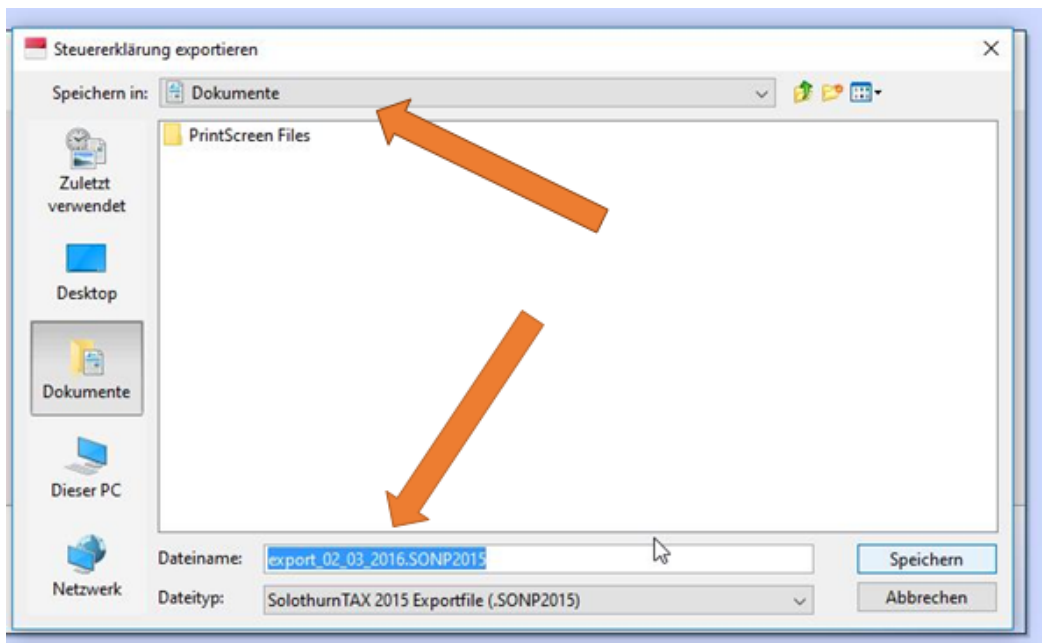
Steuererklärung exportieren

Speichern in: Dokumente

PrintScreen Files

Zuletzt verwendet

Desktop

Dokumente

Dieser PC

Netzwerk

Dateiname: export_02_03_2016.SONP2015

Dateityp: SolothurnTAX 2015 Exportfile (.SONP2015)

Speichern

Abbrechen